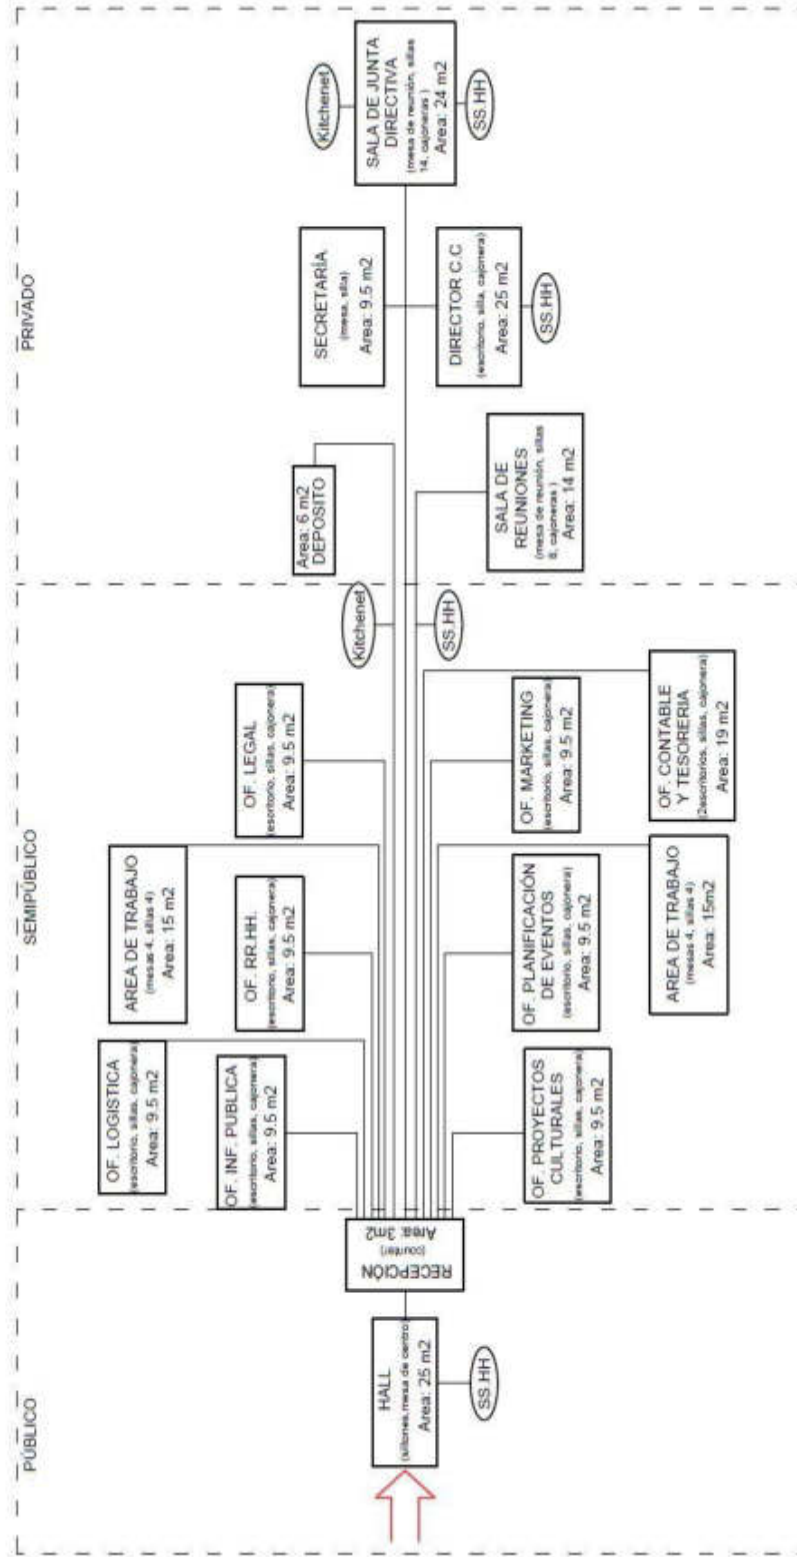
PÚBLICO

SEMIPÚBLICO

PRIVADO

HALL
(sillones, mesa de centro)
Area: 25 m2

SS.HH

RECEPCIÓN
(counter)
Area: 3m2

OF. LOGISTICA
(escritorio, sillas, cajonera)
Area: 9.5 m2

OF. INF. PUBLICA
(escritorio, sillas, cajonera)
Area: 9.5 m2

OF. PROYECTOS CULTURALES
(escritorio, sillas, cajonera)
Area: 9.5 m2

AREA DE TRABAJO
(mesas 4, sillas 4)
Area: 15 m2

OF. RR.HH.
(escritorio, sillas, cajonera)
Area: 9.5 m2

OF. PLANIFICACIÓN DE EVENTOS
(escritorio, sillas, cajonera)
Area: 9.5 m2

AREA DE TRABAJO
(mesas 4, sillas 4)
Area: 15m2

OF. LEGAL
(escritorio, sillas, cajonera)
Area: 9.5 m2

OF. MARKETING
(escritorio, sillas, cajonera)
Area: 9.5 m2

OF. CONTABLE Y TESORERIA
(2escritorios, sillas, cajonera)
Area: 19 m2

Kitchenet

SS.HH

Area: 6 m2
DEPOSITO

SALA DE REUNIONES
(mesa de reunión, sillas 8, cajoneras )
Area: 14 m2

SECRETARÍA
(mesa, silla)
Area: 9.5 m2

DIRECTOR C.C
(escritorio, silla, cajonera)
Area: 25 m2

SS.HH

Kitchenet

SALA DE JUNTA DIRECTIVA
(mesa de reunión, sillas 14, cajoneras )
Area: 24 m2

SS.HH